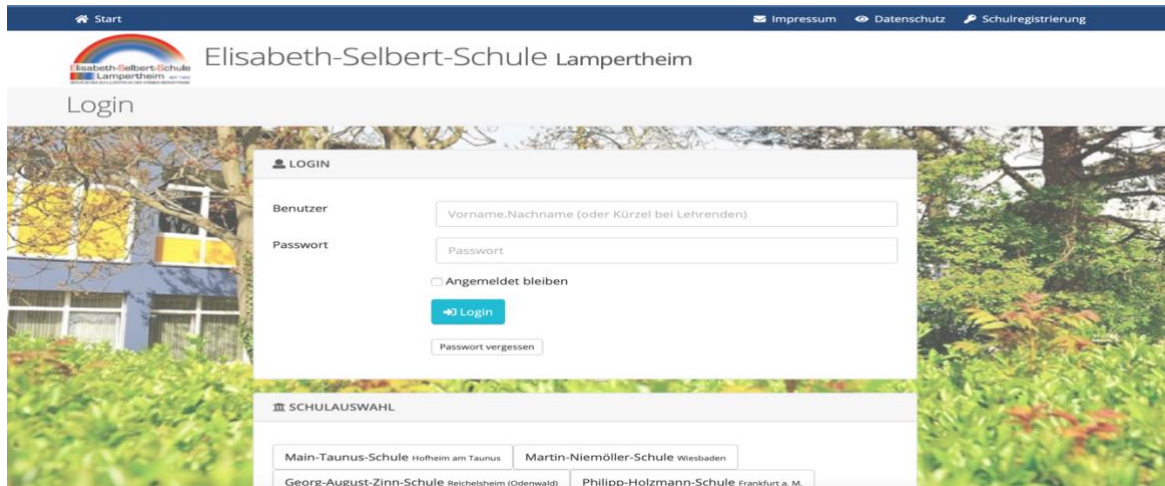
Start

Impressum Datenschutz Schulregistrierung

Elisabeth-Selbert-Schule Lampertheim

Elisabeth-Selbert-Schule Lampertheim Elisabeth-Selbert-Schule Lampertheim

Login

LOGIN

Benutzer Vorname.Nachname (oder Kürzel bei Lehrenden)

Passwort Passwort

Angemeldet bleiben

Login

Passwort vergessen

SCHULAUSWAHL

Main-Taunus-Schule Hofheim am Taunus
Martin-Niemöller-Schule Wiesbaden
Georg-August-Zinn-Schule Reichelsheim (Odenwald)
Philipp-Holzmann-Schule Frankfurt a. M.